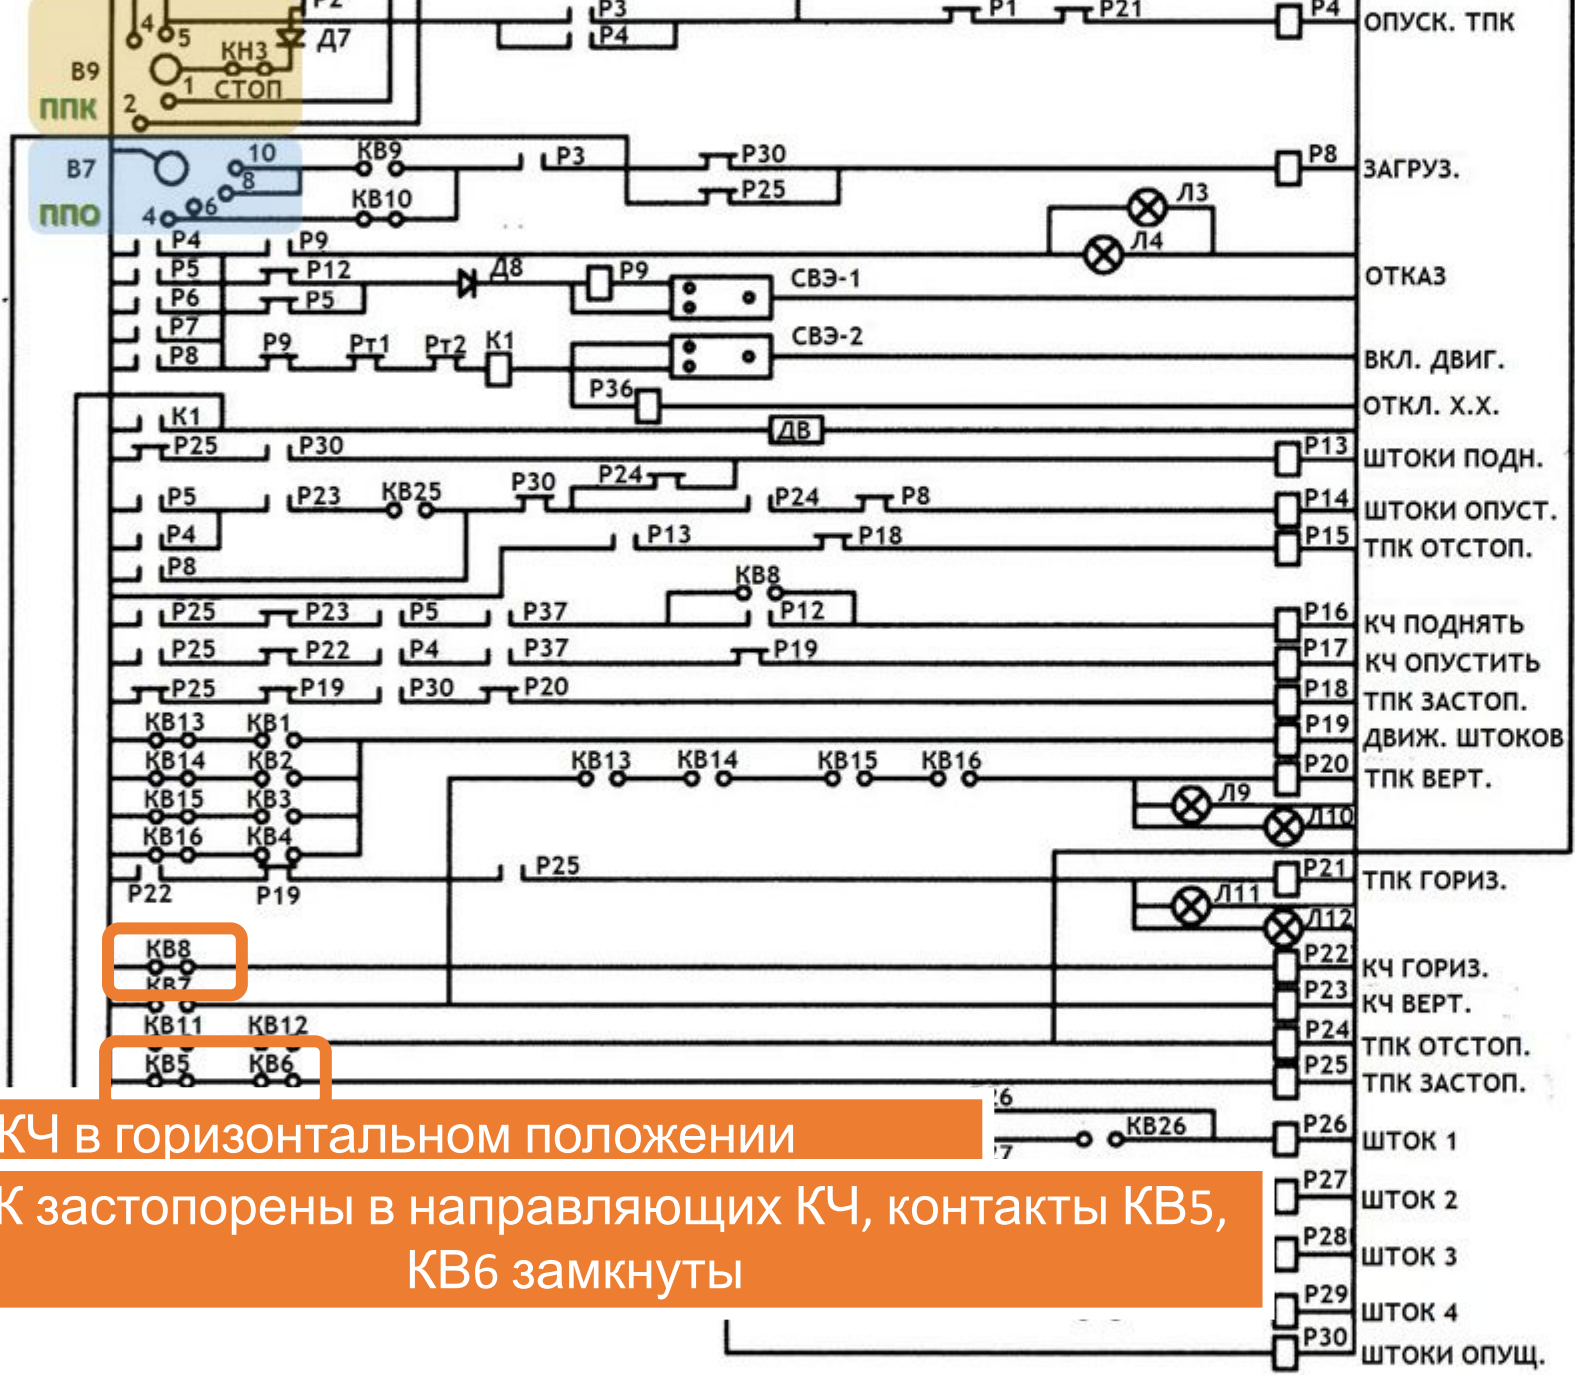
Р2 4 5 Д7 КН3 В9 ППК 1 СТОП 2 Р3 Р4 Р1 Р21 Р4 ОПУСК. ТПК

В7 ППО 10 8 4 6 КВ9 КВ10 Р3 Р30 Р25 Р8 ЗАГРУЗ.

Л3 Л4

Р4 Р9 Р5 Р12 Д8 Р9 СВЭ-1 Р6 Р5 ОТКАЗ

Р7 Р8 Р9 Рт1 Рт2 К1 СВЭ-2 ВКЛ. ДВИГ.

Р36 ОТКЛ. Х.Х.

К1 ДВ

Р25 Р30 Р13 ШТОКИ ПОДН.

Р5 Р23 КВ25 Р30 Р24 Р24 Р8 Р14 ШТОКИ ОПУСТ.

Р4 Р13 Р18 Р15 ТПК ОТСТОП.

Р8

КВ8

Р25 Р23 Р5 Р37 Р12 Р16 КЧ ПОДНЯТЬ

Р25 Р22 Р4 Р37 Р19 Р17 КЧ ОПУСТИТЬ

Р25 Р19 Р30 Р20 Р18 ТПК ЗАСТОП.

КВ13 КВ1 Р19 ДВИЖ. ШТОКОВ

КВ14 КВ2 КВ13 КВ14 КВ15 КВ16 Р20 ТПК ВЕРТ.

КВ15 КВ3 Л9

КВ16 КВ4 Л10

Р22 Р19 Р25 Р21 ТПК ГОРИЗ.

Л11 Л12

КВ8 Р22 КЧ ГОРИЗ.

КВ7 Р23 КЧ ВЕРТ.

КВ11 КВ12 Р24 ТПК ОТСТОП.

КВ5 КВ6 Р25 ТПК ЗАСТОП.

КЧ в горизонтальном положении

26 КВ26 Р26 ШТОК 1

27

К застопорены в направляющих КЧ, контакты КВ5, КВ6 замкнуты

Р27 ШТОК 2

Р28 ШТОК 3

Р29 ШТОК 4

Р30 ШТОКИ ОПУЩ.